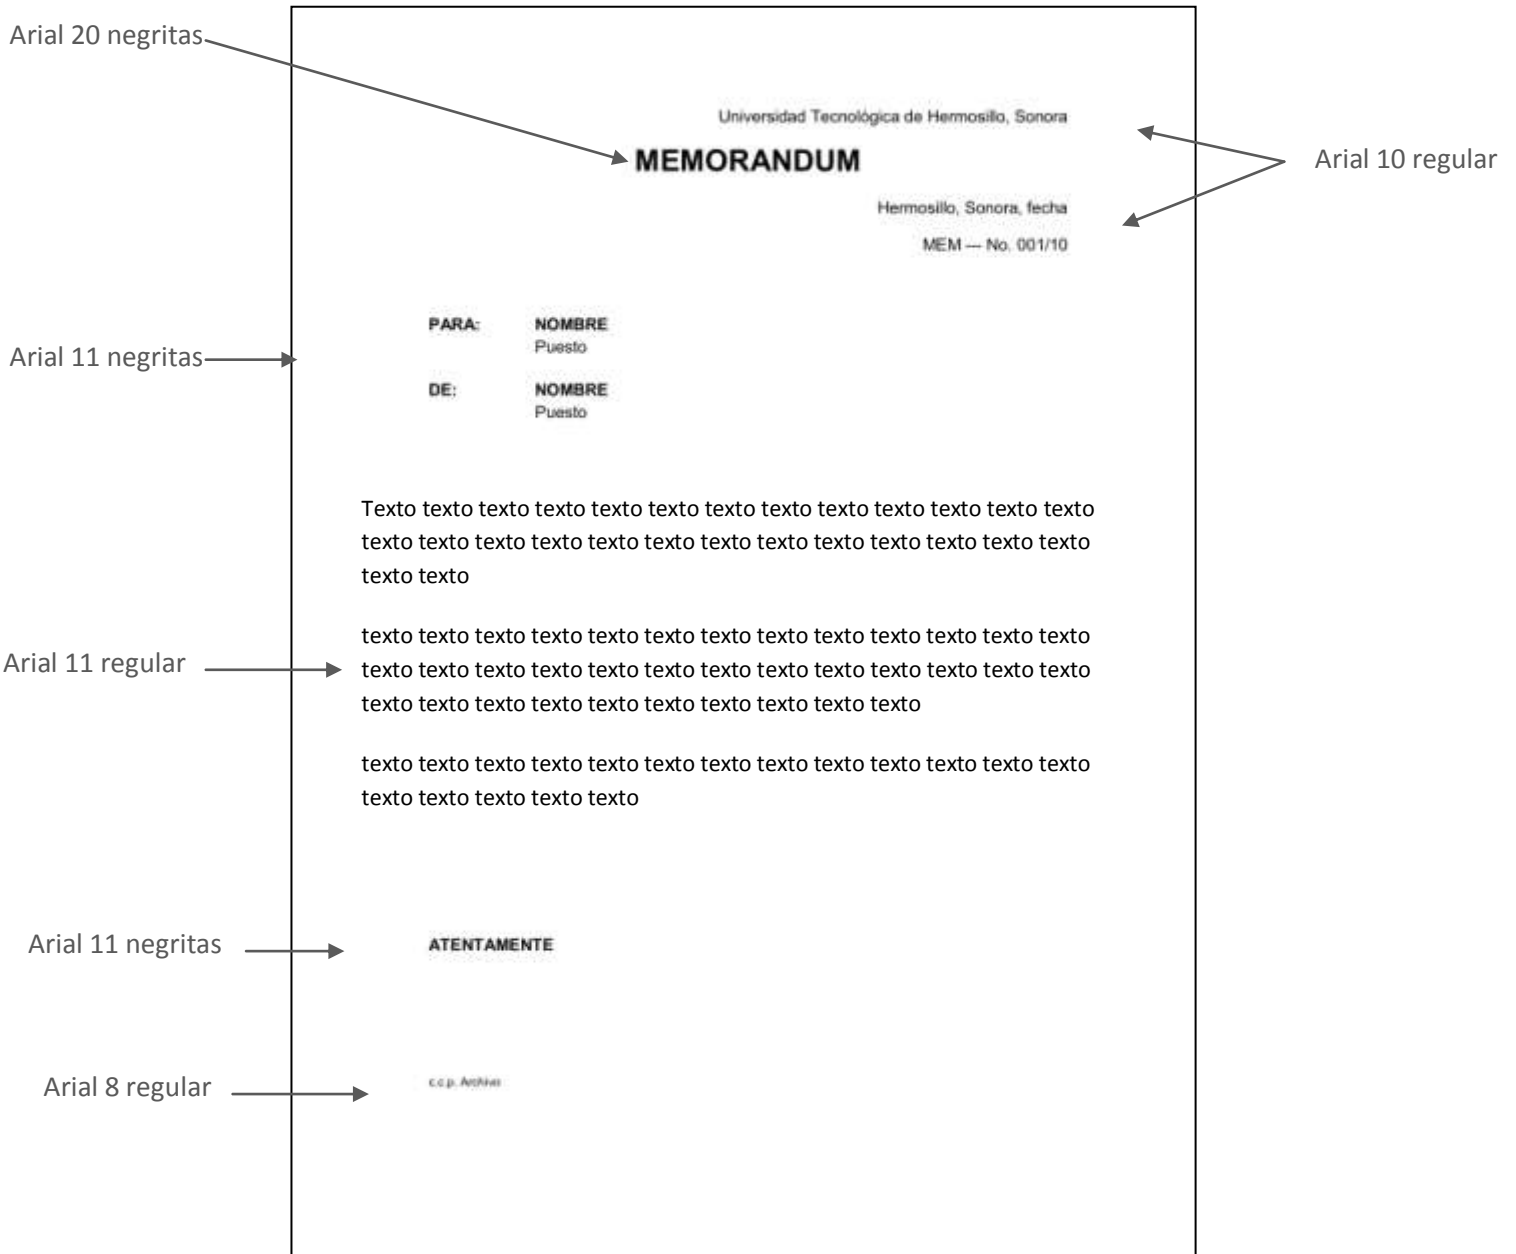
Arial 20 negritas

Universidad Tecnológica de Hermosillo, Sonora

Arial 10 regular

MEMORANDUM

Hermosillo, Sonora, fecha

MEM — No. 001/10

Arial 11 negritas

PARA: NOMBRE
Puesto

DE: NOMBRE
Puesto

Texto texto texto texto texto texto texto texto texto texto texto texto texto texto texto texto texto texto texto texto texto texto texto texto texto texto texto texto

Arial 11 regular

texto texto texto texto texto texto texto texto texto texto texto texto texto texto texto texto texto texto texto texto texto texto texto texto texto texto texto texto texto texto texto texto texto texto texto

texto texto texto texto texto texto texto texto texto texto texto texto texto texto texto texto texto texto

Arial 11 negritas

ATENTAMENTE

Arial 8 regular

c.c.p. Archivo